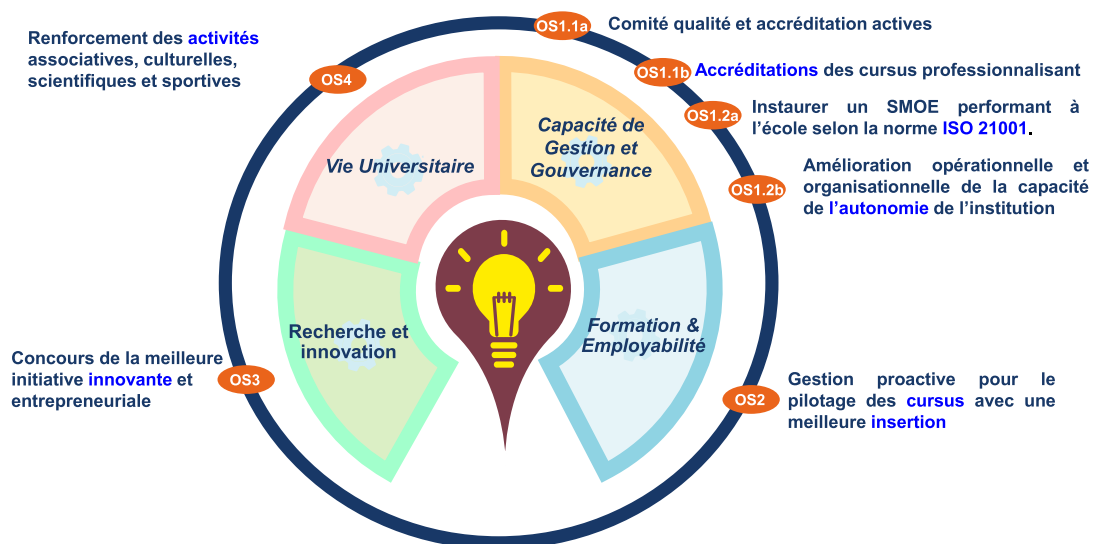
Renforcement des activités associatives, culturelles, scientifiques et sportives

OS4

OS1.1a Comité qualité et accréditation actives

OS1.1b Accréditations des cursus professionnalisant

OS1.2a Instaurer un SMOE performant à l'école selon la norme ISO 21001.

OS1.2b Amélioration opérationnelle et organisationnelle de la capacité de l'autonomie de l'institution

Vie Universitaire

Capacité de Gestion et Gouvernance

Recherche et innovation

Formation & Employabilité

Concours de la meilleure initiative innovante et entrepreneuriale

OS3

OS2 Gestion proactive pour le pilotage des cursus avec une meilleure insertion